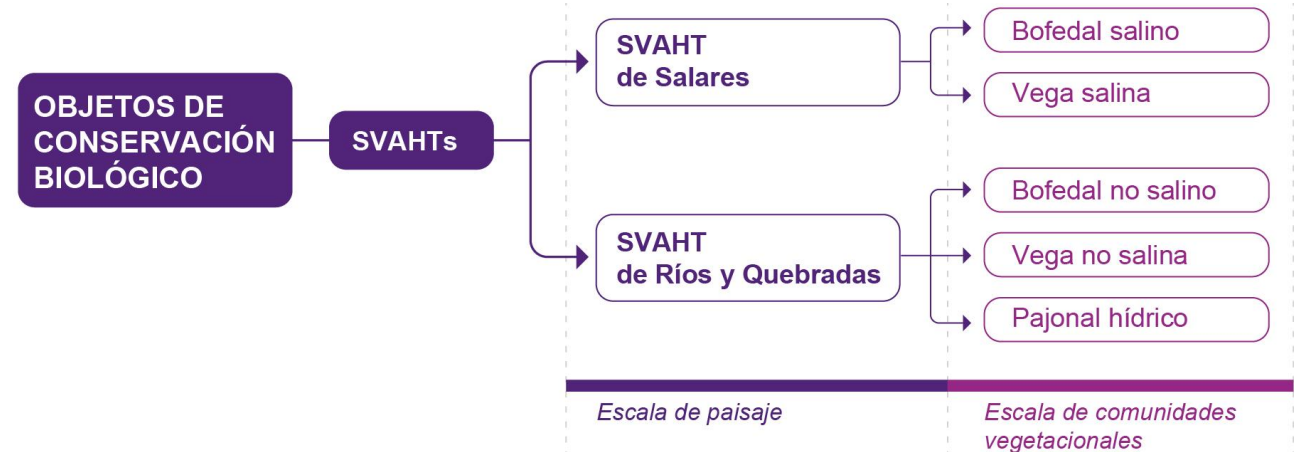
OBJETOS DE CONSERVACIÓN BIOLÓGICO

SVAHTs

SVAHT de Salares

Bofedal salino

Vega salina

SVAHT de Ríos y Quebradas

Bofedal no salino

Vega no salina

Pajonal hídrico

Escala de paisaje

Escala de comunidades vegetacionales